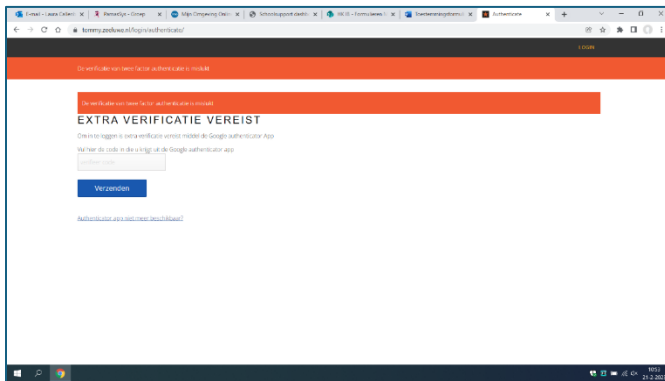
E-mail - Laura Colleni | PersonSys - Groep | Mijn Omgeving Stolic | Schoolsupport dashb | KICK - Formulieren | Toetsenbordopdrachten | Authenticatie

tommy.zedweb.nl/login/authenticate/

Log in

De verificatie van twee factor authenticatie is mislukt

De verificatie van twee factor authenticatie is mislukt

EXTRA VERIFICATIE VEREIST

Om in te loggen is extra verificatie vereist middels de Google authenticator App

Vul hier de code in die u krijgt uit de Google authenticator app.

Vul hier code

Verzenden

Authenticator app niet meer beschikbaar?

10:53
21-2-202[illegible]